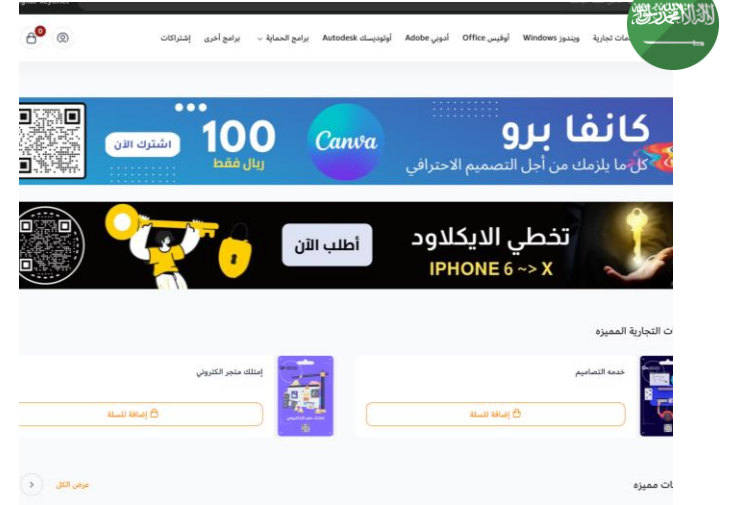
لا إله إلا الله محمد رسول الله

0

ـات تجارية ويندوز Windows أوفيس Office أدوبي Adobe أوتوديسك Autodesk برامج الحماية برامج أخرى إشتراكات

كانفا برو
كل ما يلزمك من أجل التصميم الاحترافي
Canva
100
ريال فقط
اشترك الآن

تخطي الايكلاود
IPHONE 6 ~> X
أطلب الآن

ـات التجارية المميزة

خدمة التصاميم
إضافة للسلة

إمتلك متجر الكتروني
إضافة للسلة

ـات مميزة
عرض الكل